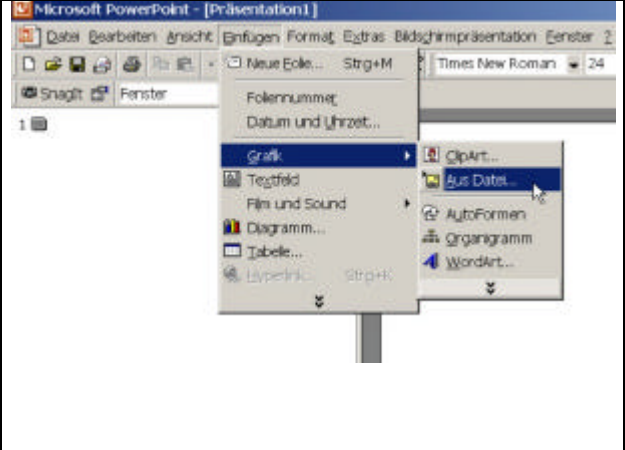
Microsoft PowerPoint - [Präsentation1]

Datei Bearbeiten Ansicht Einfügen Format Extras Bildschirmpräsentation Fenster ?

Times New Roman 24

SnagIt Fenster

1

Neue Folie... Strg+M
Foliennummer
Datum und Uhrzeit...
Grafik
Textfeld
Film und Sound
Diagramm...
Tabelle...
Hyperlink... Strg+K

ClipArt...
Aus Datei...
AutoFormen
Organigramm
WordArt...